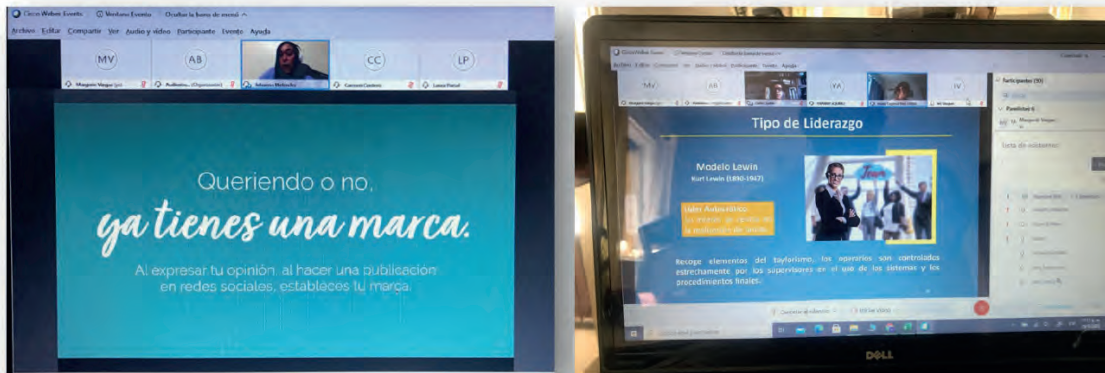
Cisco Webex Events | Ventana Evento | Ocultar la barra de menú

Archivo Editar Compartir Ver Audio y vídeo Participante Evento Ayuda

MV AB CC LP

Margarita Vargas | Audiovisu... (Organizador) | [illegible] | Carmen Cordero | Laura Pascal

Queriendo o no,
ya tienes una marca.

Al expresar tu opinión, al hacer una publicación en redes sociales, estableces tu marca.

Cisco Webex Events | Ventana Evento | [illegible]

Archivo Editar Compartir Ver Audio y vídeo Participante Evento Ayuda

MV AB YA IV

Participantes (10)

Panelistas 6

Tipo de Liderazgo

Modelo Lewin
Kurt Lewin (1890-1947)

Team

Líder Autocrático:
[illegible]

Recoge elementos del taylorismo, los operarios son controlados estrechamente por los supervisores en lo que a los sistemas y los procedimientos finales.

DELL